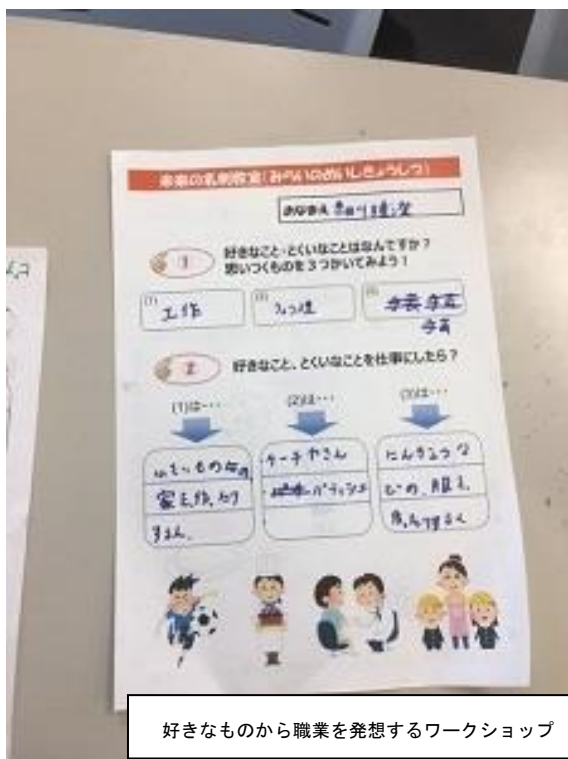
未来の名刺教室（みらいのめいしきょうしつ）

おなまえ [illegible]

1 好きなこと・とくいなことはなんですか？ 思いつくものを３つかいてみよう！

(1) 工作

(2) ようち

(3) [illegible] 手芸

2 好きなこと、とくいなことを仕事にしたら？

(1)は…

(2)は…

(3)は…

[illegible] 家も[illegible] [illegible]

ケーキやさん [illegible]

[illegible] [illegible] 服も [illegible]

好きなものから職業を発想するワークショップ